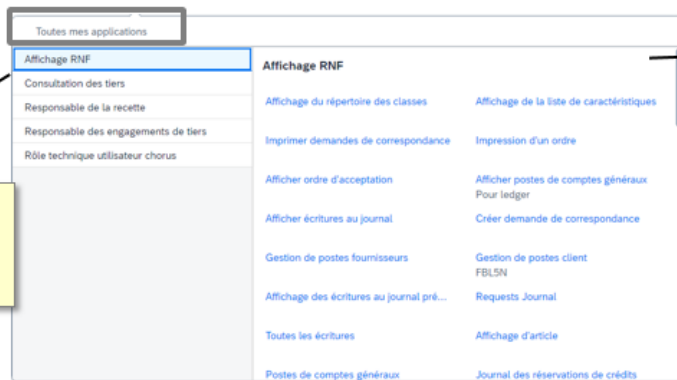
Toutes mes applications

Affichage RNF
Consultation des tiers
Responsable de la recette
Responsable des engagements de tiers
Rôle technique utilisateur chorus

Affichage RNF

Affichage du répertoire des classes
Affichage de la liste de caractéristiques
Imprimer demandes de correspondance
Impression d'un ordre
Afficher ordre d'acceptation
Afficher postes de comptes généraux
Pour ledger
Afficher écritures au journal
Créer demande de correspondance
Gestion de postes fournisseurs
Gestion de postes client
FBL5N
Affichage des écritures au journal pré...
Requests Journal
Toutes les écritures
Affichage d'article
Postes de comptes généraux
Journal des réservations de crédits